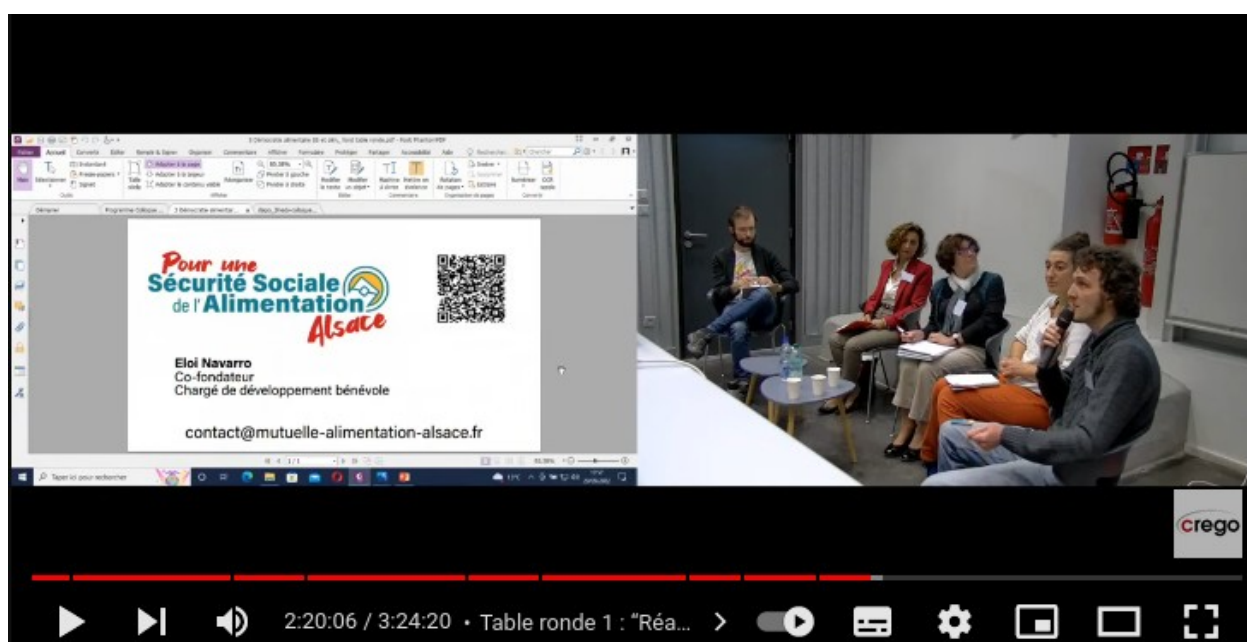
Pour une Sécurité Sociale de l'Alimentation Alsace

Eloi Navarro
Co-fondateur
Chargé de développement bénévole

contact@mutuelle-alimentation-alsace.fr

crego

2:20:06 / 3:24:20 • Table ronde 1 : "Réa...